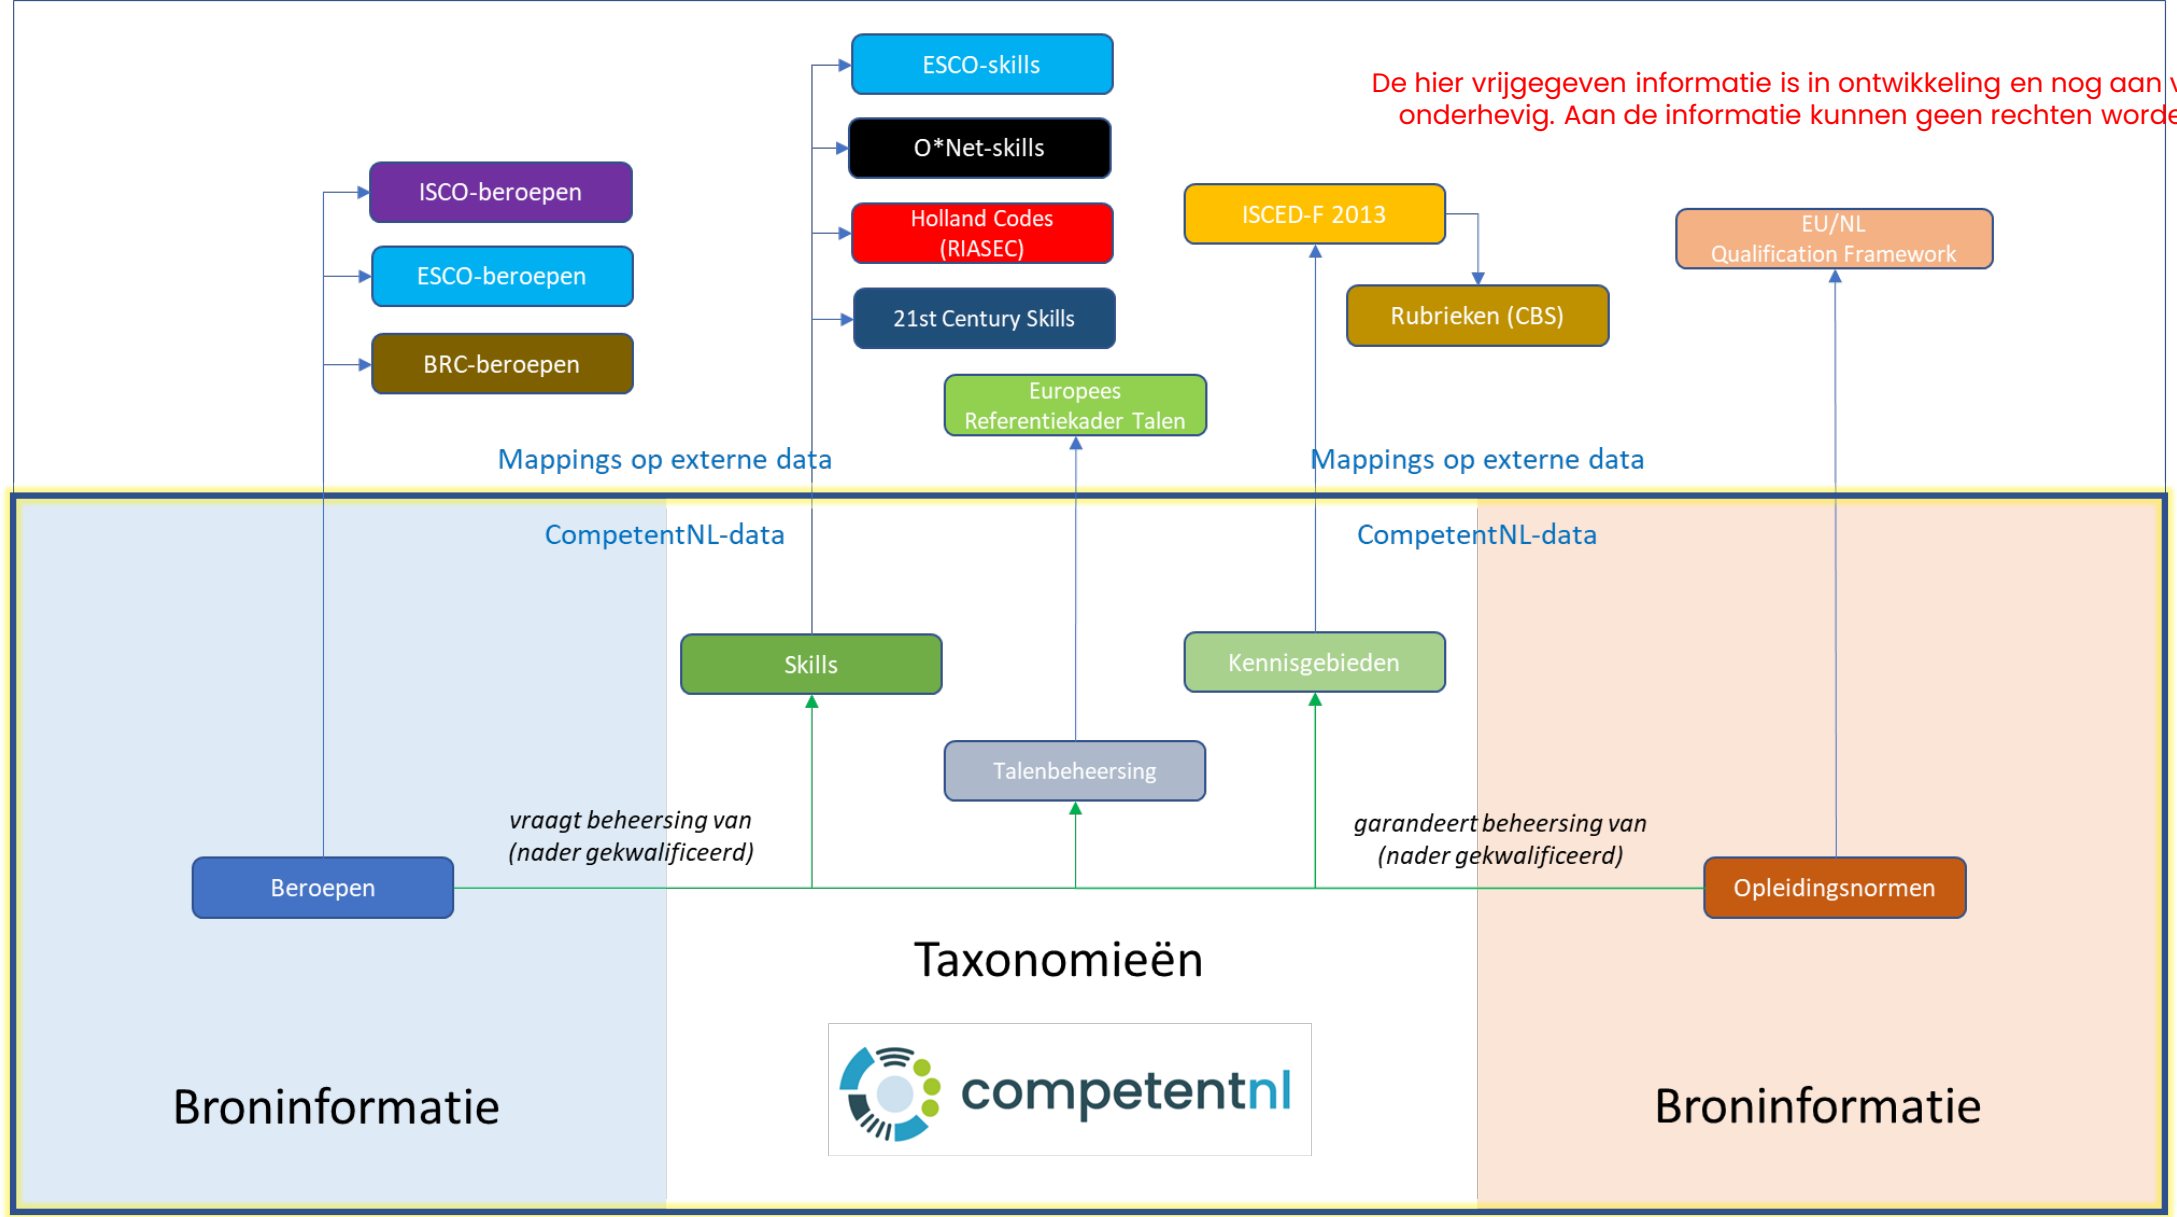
De hier vrijgegeven informatie is in ontwikkeling en nog aan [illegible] onderhevig. Aan de informatie kunnen geen rechten word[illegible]

ESCO-skills

O*Net-skills

Holland Codes (RIASEC)

21st Century Skills

ISCO-beroepen

ESCO-beroepen

BRC-beroepen

ISCED-F 2013

Rubrieken (CBS)

EU/NL Qualification Framework

Europees Referentiekader Talen

Mappings op externe data

Mappings op externe data

CompetentNL-data

CompetentNL-data

Skills

Kennisgebieden

Talenbeheersing

vraagt beheersing van (nader gekwalificeerd)

garandeert beheersing van (nader gekwalificeerd)

Beroepen

Opleidingsnormen

Taxonomieën

competentnl

Broninformatie

Broninformatie